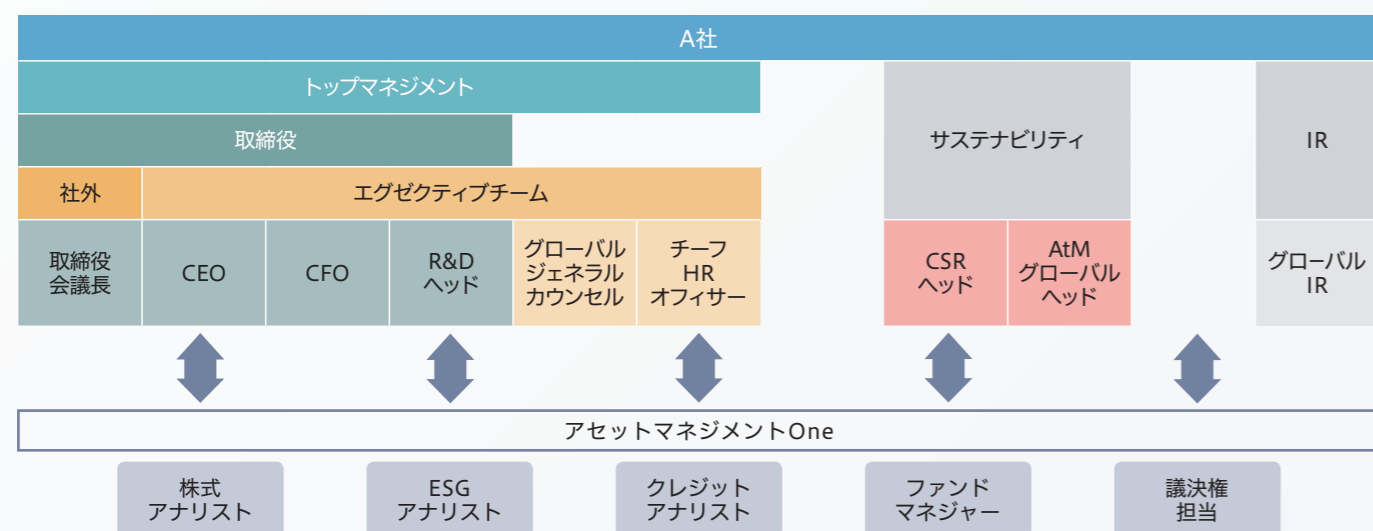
A社

トップマネジメント

取締役

サステナビリティ

IR

社外

エグゼクティブチーム

取締役会議長

CEO

CFO

R&D ヘッド

グローバル ジェネラル カウンセル

チーフ HR オフィサー

CSR ヘッド

AtM グローバル ヘッド

グローバル IR

アセットマネジメントOne

株式 アナリスト

ESG アナリスト

クレジット アナリスト

ファンド マネジャー

議決権 担当